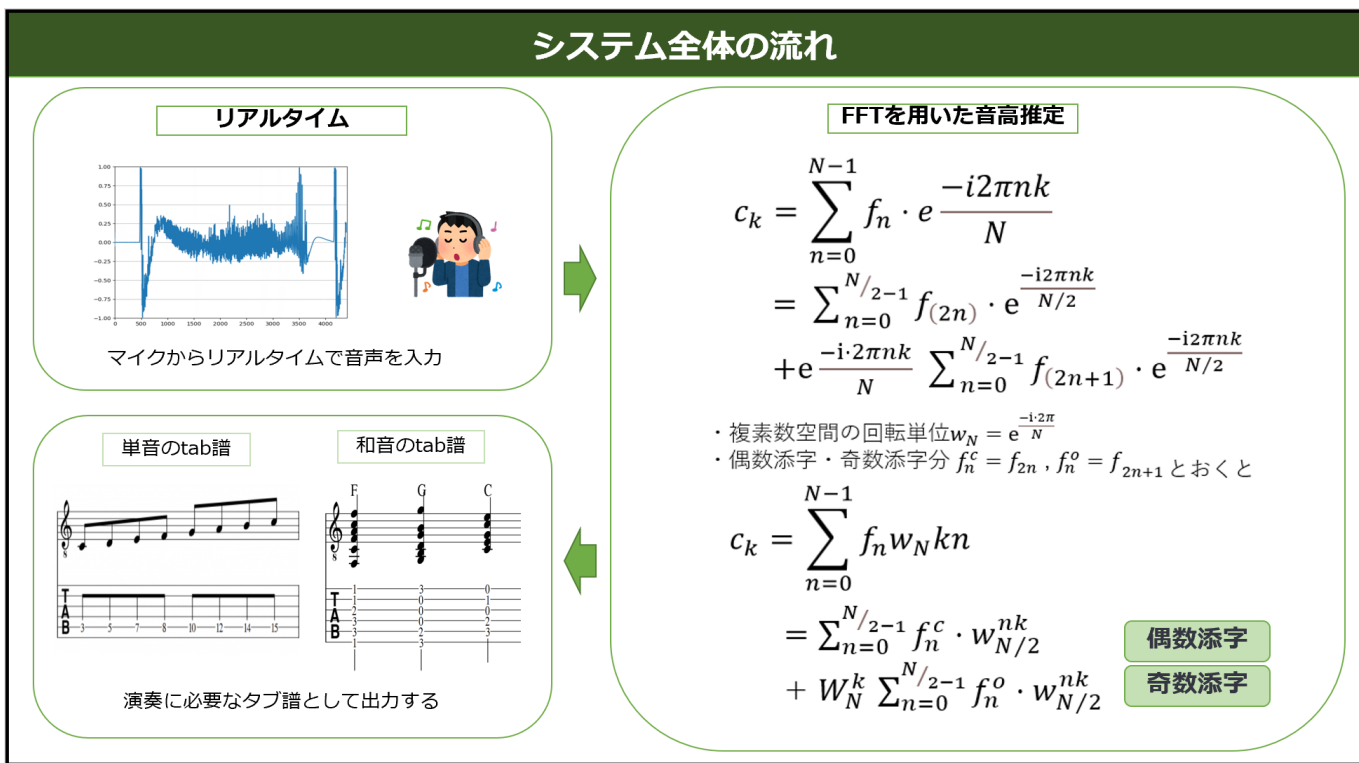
システム全体の流れ

リアルタイム

1.00
0.75
0.50
0.25
0.00
−0.25
−0.50
−0.75
−1.00
0 500 1000 1500 2000 2500 3000 3500 4000

マイクからリアルタイムで音声を入力

FFTを用いた音高推定

$c_k = \sum_{n=0}^{N-1} f_n \cdot e^{\frac{-i2\pi nk}{N}}$

$= \sum_{n=0}^{N/2-1} f_{(2n)} \cdot e^{\frac{-i2\pi nk}{N/2}}$

$+ e^{\frac{-i\cdot 2\pi nk}{N}} \sum_{n=0}^{N/2-1} f_{(2n+1)} \cdot e^{\frac{-i2\pi nk}{N/2}}$

・複素数空間の回転単位$w_N = e^{\frac{-i\cdot 2\pi}{N}}$
・偶数添字・奇数添字分 $f_n^c = f_{2n}$ , $f_n^o = f_{2n+1}$ とおくと

$c_k = \sum_{n=0}^{N-1} f_n w_N kn$

$= \sum_{n=0}^{N/2-1} f_n^c \cdot w_{N/2}^{nk}$

$+ W_N^k \sum_{n=0}^{N/2-1} f_n^o \cdot w_{N/2}^{nk}$

偶数添字
奇数添字

単音のtab譜
和音のtab譜

F G C

T
A
B
3 5 7 8 10 12 14 15

1 1 2 3 3 1
3 0 0 0 2 3
0 1 0 2 3

演奏に必要なタブ譜として出力する